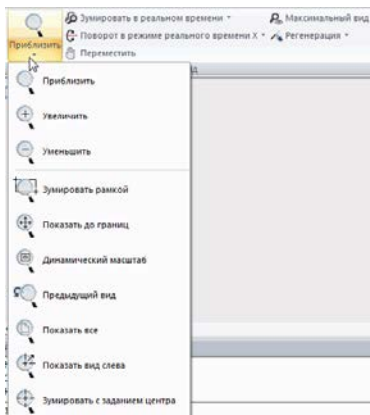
Приблизить
Зумировать в реальном времени
Поворот в режиме реального времени X
Переместить
Максимальный вид
Регенерация

Приблизить
Увеличить
Уменьшить
Зумировать рамкой
Показать до границ
Динамический масштаб
Предыдущий вид
Показать все
Показать вид слева
Зумировать с заданием центра